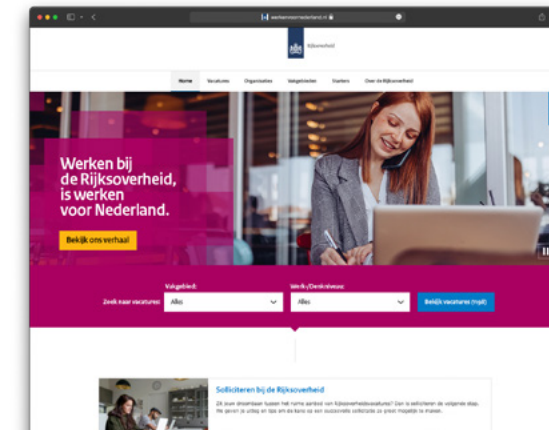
werkenvoornederland.nl

Rijksoverheid

Home Vacatures Organisaties Vakgebieden Starters Over de Rijksoverheid

Werken bij de Rijksoverheid, is werken voor Nederland.

Bekijk ons verhaal

Zoek naar vacatures:

Vakgebied:

Alles

Werk-/Denkniveau:

Alles

Bekijk vacatures (1931)

Solliciteren bij de Rijksoverheid

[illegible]